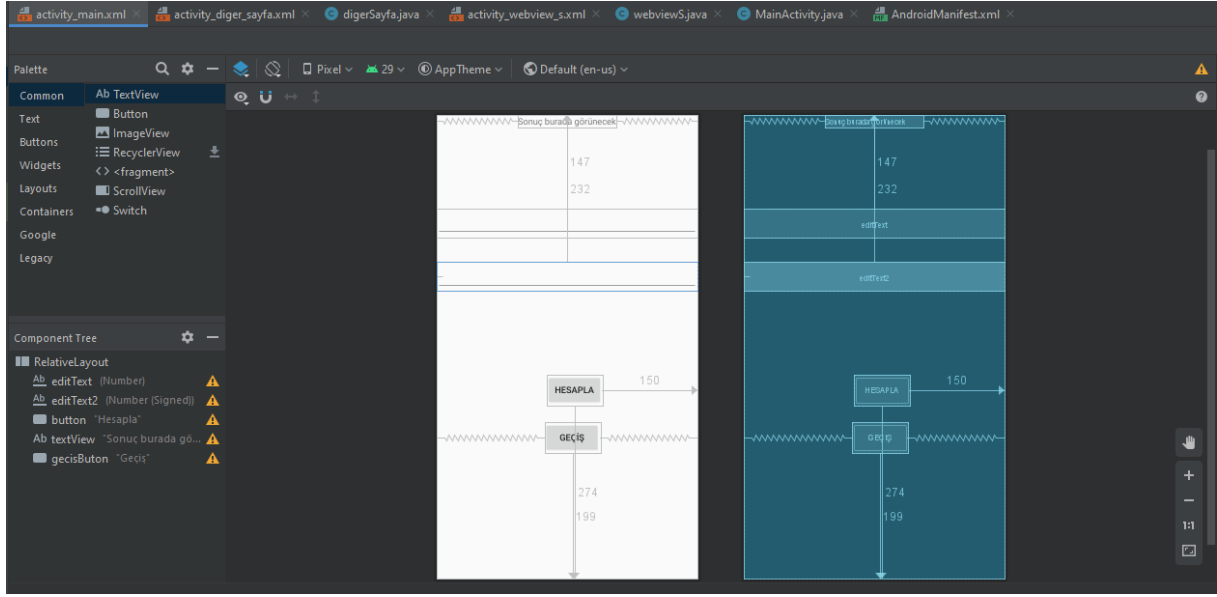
activity_main.xml × activity_diger_sayfa.xml × digerSayfa.java × activity_webview_s.xml × webviewS.java × MainActivity.java × AndroidManifest.xml ×

Palette

Common
Text
Buttons
Widgets
Layouts
Containers
Google
Legacy

Ab TextView
Button
ImageView
RecyclerView
<> <fragment>
ScrollView
Switch

Pixel 29 AppTheme Default (en-us)

Component Tree

RelativeLayout
Ab editText (Number)
Ab editText2 (Number (Signed))
button "Hesapla"
Ab textView "Sonuç burada gö...
gecisButon "Geçiş"

Sonuç burada görünecek
147
232
HESAPLA
150
GEÇİŞ
274
199

Sonuç burada görünecek
147
232
editText
editText2
HESAPLA
150
GEÇİŞ
274
199

+
−
1:1